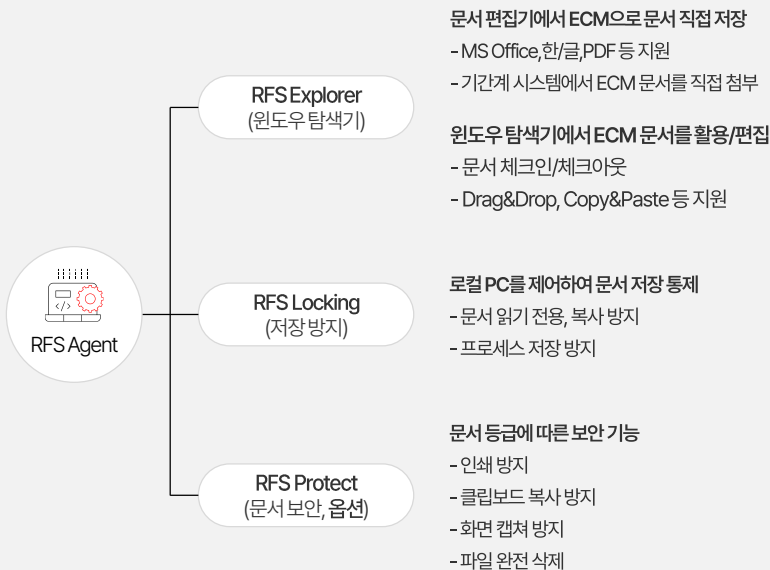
RFS Agent

RFS Explorer
(윈도우 탐색기)

문서 편집기에서 ECM으로 문서 직접 저장
- MS Office,한/글,PDF 등 지원
- 기간계 시스템에서 ECM 문서를 직접 첨부

윈도우 탐색기에서 ECM 문서를 활용/편집
- 문서 체크인/체크아웃
- Drag&Drop, Copy&Paste 등 지원

RFS Locking
(저장 방지)

로컬 PC를 제어하여 문서 저장 통제
- 문서 읽기 전용, 복사 방지
- 프로세스 저장 방지

RFS Protect
(문서 보안, 옵션)

문서 등급에 따른 보안 기능
- 인쇄 방지
- 클립보드 복사 방지
- 화면 캡쳐 방지
- 파일 완전 삭제